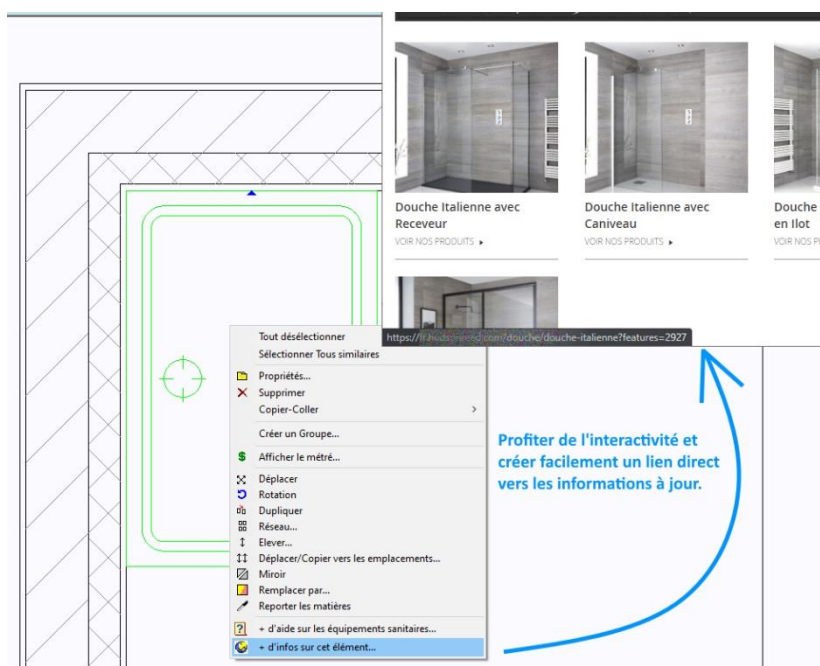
Douche Italienne avec Receveur
VOIR NOS PRODUITS ▸

Douche Italienne avec Caniveau
VOIR NOS PRODUITS ▸

Douche en Ilot
VOIR NOS P

https://fr.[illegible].com/douche/douche-italienne?features=2927

Tout désélectionner
Sélectionner Tous similaires
Propriétés...
Supprimer
Copier-Coller
Créer un Groupe...
Afficher le métré...
Déplacer
Rotation
Dupliquer
Réseau...
Elever...
Déplacer/Copier vers les emplacements...
Miroir
Remplacer par...
Reporter les matières
+ d'aide sur les équipements sanitaires...
+ d'infos sur cet élément...

Profiter de l'interactivité et créer facilement un lien direct vers les informations à jour.